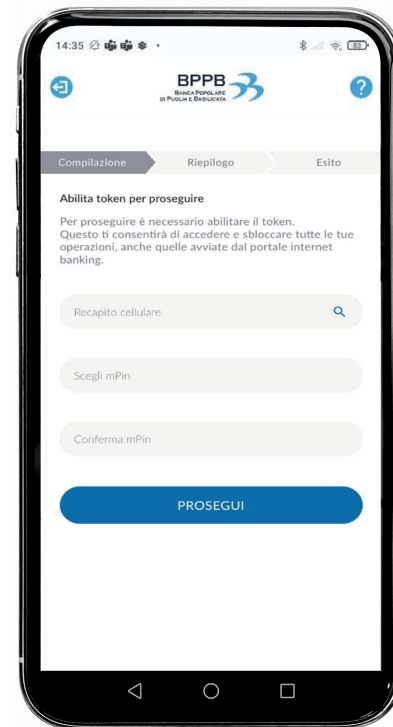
14:35

83

BPPB
Banca Popolare di Puglia e Basilicata

Compilazione
Riepilogo
Esito

Abilita token per proseguire

Per proseguire è necessario abilitare il token. Questo ti consentirà di accedere e sbloccare tutte le tue operazioni, anche quelle avviate dal portale internet banking.

Recapito cellulare

Scegli mPin

Conferma mPin

PROSEGUI